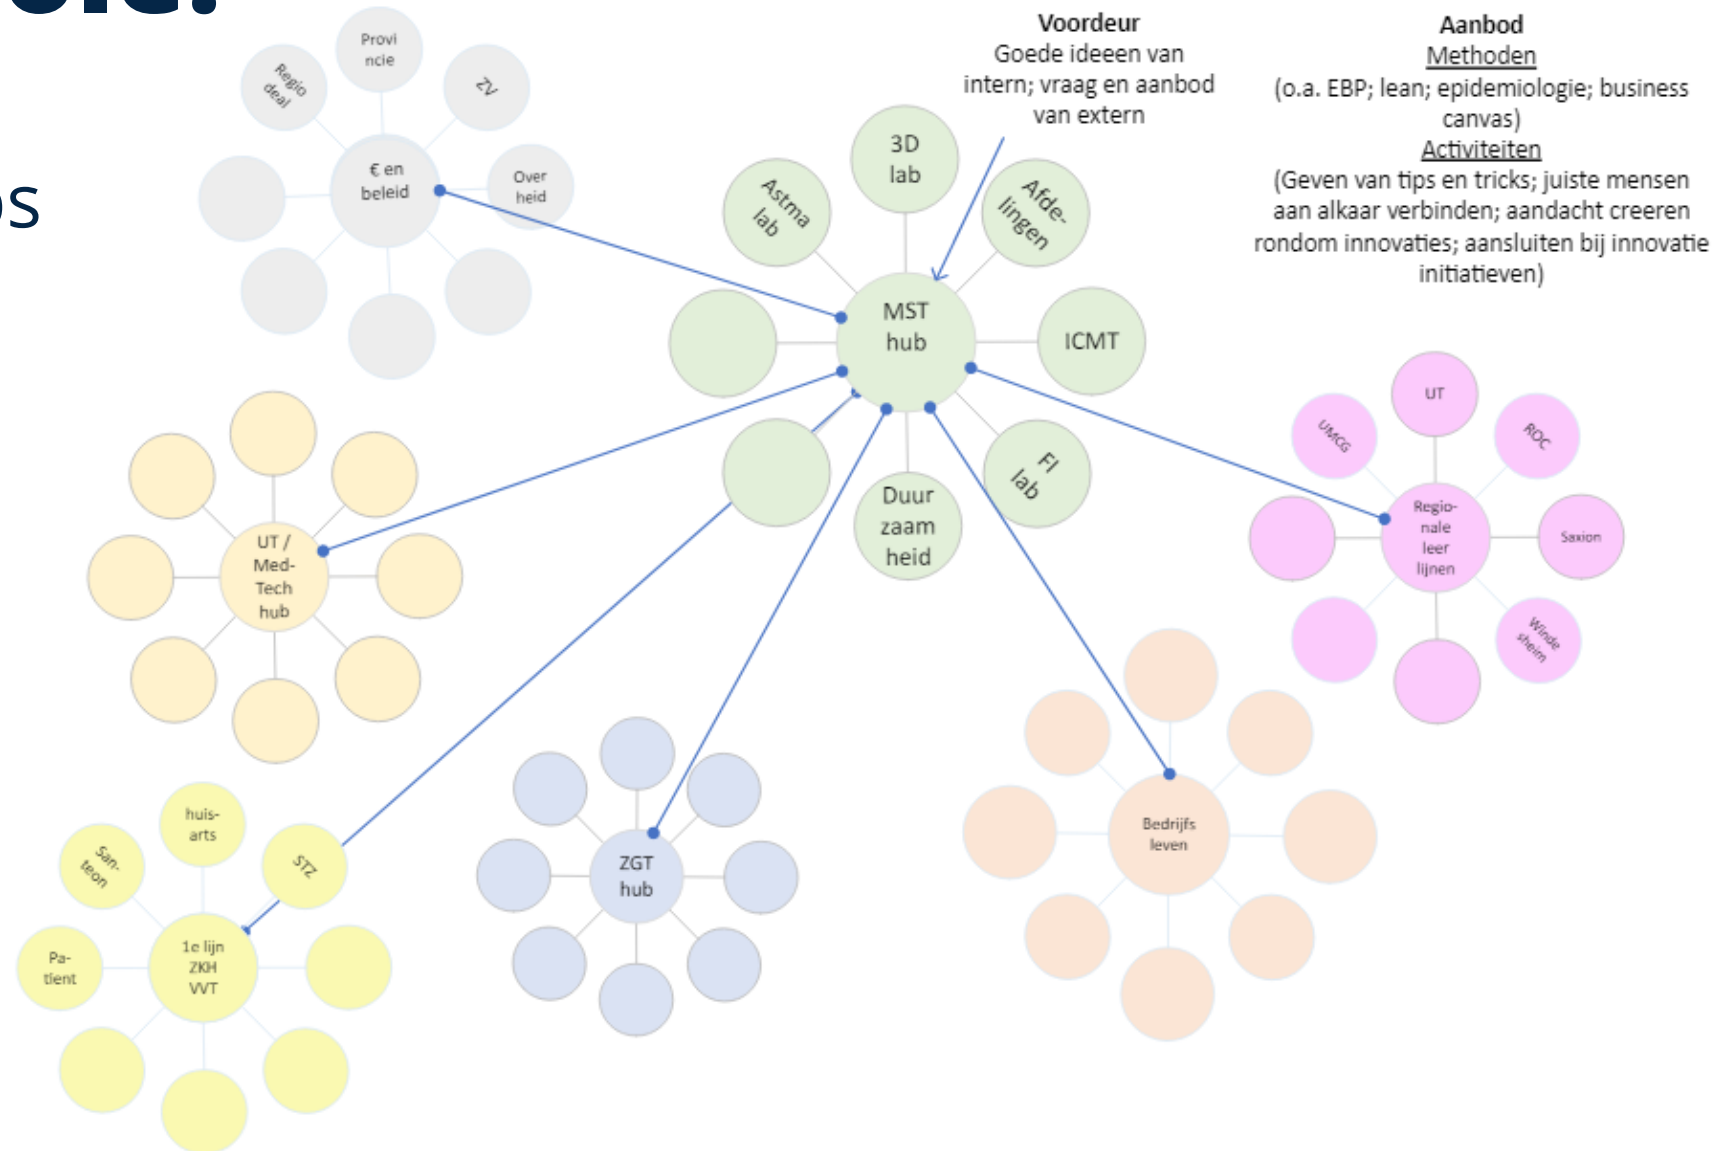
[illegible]

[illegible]s

Voordeur
Goede ideeen van intern; vraag en aanbod van extern

Aanbod
Methoden
(o.a. EBP; lean; epidemiologie; business canvas)
Activiteiten
(Geven van tips en tricks; juiste mensen aan alkaar verbinden; aandacht creeren rondom innovaties; aansluiten bij innovatie initiatieven)

Provi ncie
Regio deal
ZV
€ en beleid
Over heid

3D lab
Astma lab
Afde- lingen
MST hub
ICMT
FI lab
Duur zaam heid

UT
UMCG
ROC
Regio- nale leer lijnen
Saxion
Winde sheim

UT / Med- Tech hub

huis- arts
San- teon
STZ
Pa- tient
1e lijn ZKH VVT

ZGT hub

Bedrijfs leven